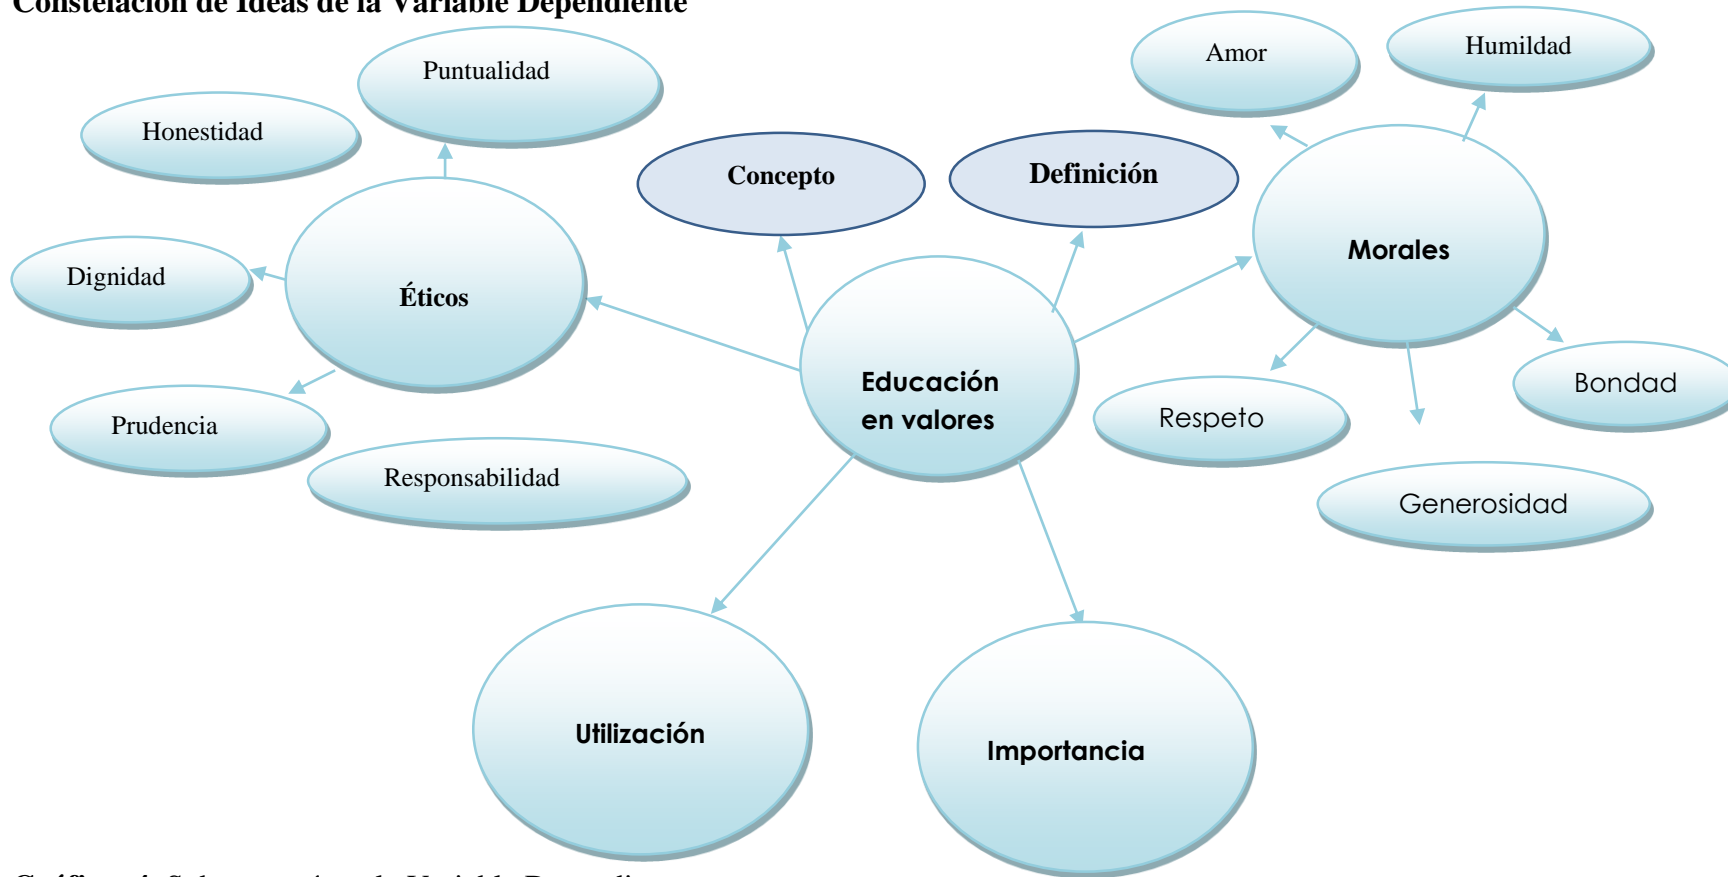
Constelación de Ideas de la Variable Dependiente

Puntualidad

Honestidad

Amor

Humildad

Concepto

Definición

Morales

Dignidad

Éticos

Educación en valores

Prudencia

Responsabilidad

Respeto

Bondad

Generosidad

Utilización

Importancia

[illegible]